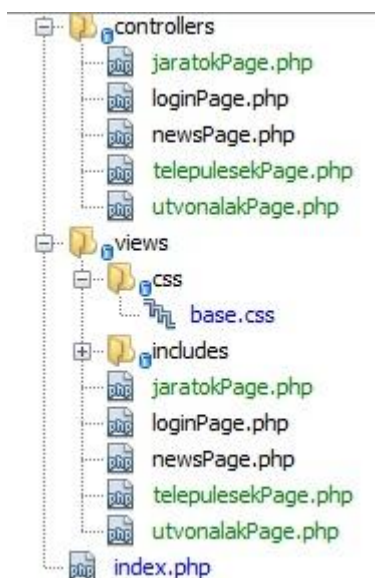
controllers
jaratokPage.php
loginPage.php
newsPage.php
telepulesekPage.php
utvonalakPage.php
views
css
base.css
includes
jaratokPage.php
loginPage.php
newsPage.php
telepulesekPage.php
utvonalakPage.php
index.php